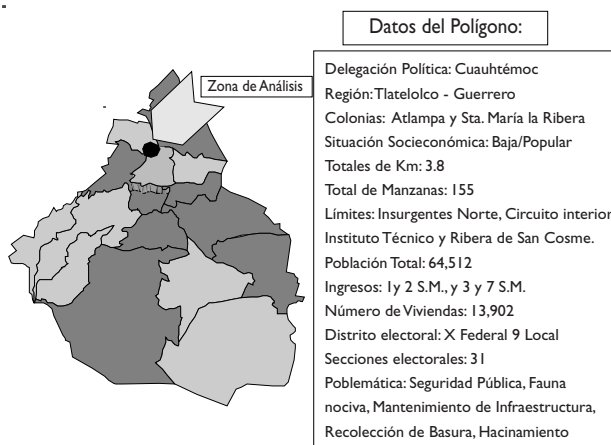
Zona de Análisis

Datos del Polígono:

Delegación Política: Cuauhtémoc
Región: Tlatelolco - Guerrero
Colonias: Atlampa y Sta. María la Ribera
Situación Socieconómica: Baja/Popular
Totales de Km: 3.8
Total de Manzanas: 155
Límites: Insurgentes Norte, Circuito interior, Instituto Técnico y Ribera de San Cosme.
Población Total: 64,512
Ingresos: 1y 2 S.M., y 3 y 7 S.M.
Número de Viviendas: 13,902
Distrito electoral: X Federal 9 Local
Secciones electorales: 31
Poblemática: Seguridad Pública, Fauna nociva, Mantenimiento de Infraestructura, Recolección de Basura, Hacinamiento